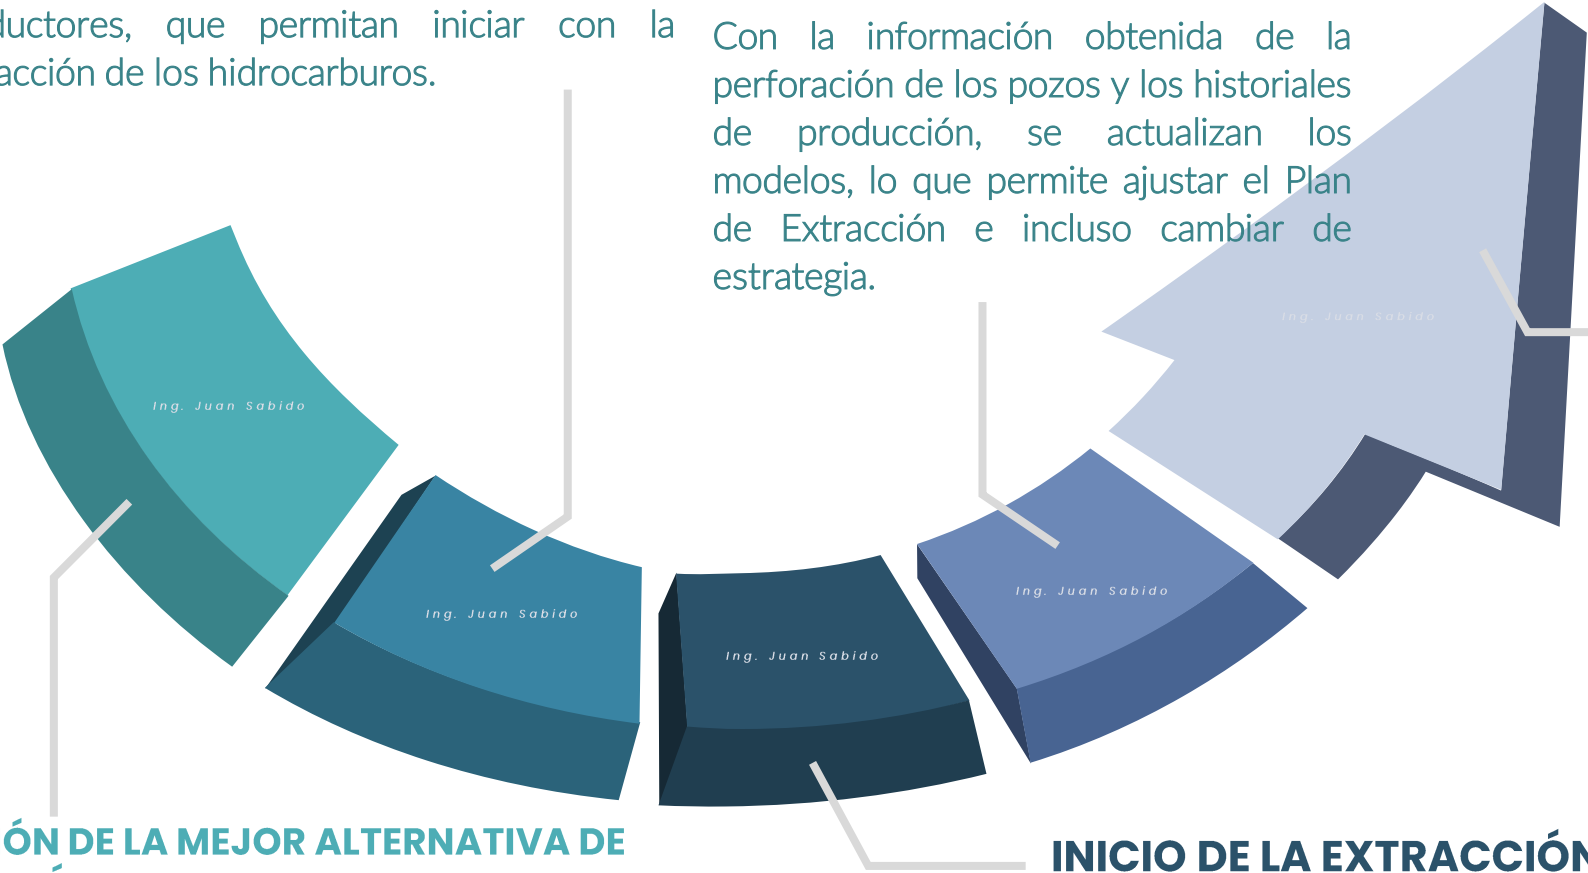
luctores, que permitan iniciar con la acción de los hidrocarburos.

Con la información obtenida de la perforación de los pozos y los historiales de producción, se actualizan los modelos, lo que permite ajustar el Plan de Extracción e incluso cambiar de estrategia.

Ing. Juan Sabido

Ing. Juan Sabido

Ing. Juan Sabido

Ing. Juan Sabido

Ing. Juan Sabido

ÓN DE LA MEJOR ALTERNATIVA DE

INICIO DE LA EXTRACCIÓN